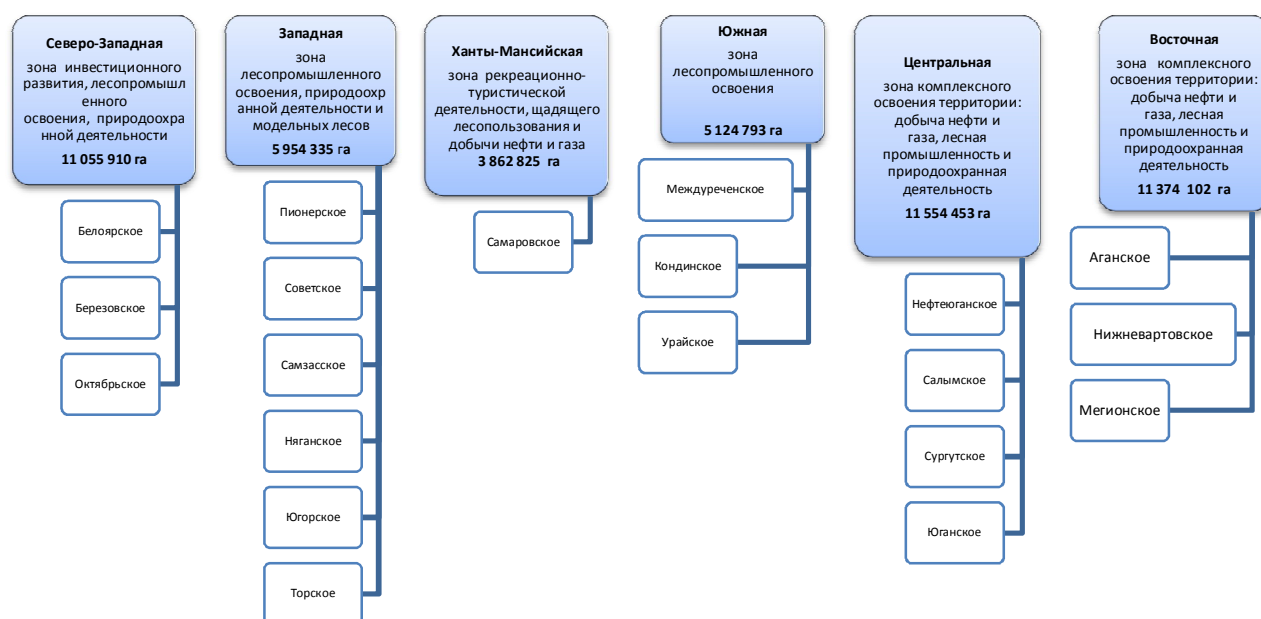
Северо-Западная
зона инвестиционного развития, лесопромышленного освоения, природоохранной деятельности
11 055 910 га

Белоярское

Березовское

Октябрьское

Западная
зона лесопромышленного освоения, природоохранной деятельности и модельных лесов
5 954 335 га

Пионерское

Советское

Самзасское

Няганское

Югорское

Торское

Ханты-Мансийская
зона рекреационно-туристической деятельности, щадящего лесопользования и добычи нефти и газа
3 862 825 га

Самаровское

Южная
зона лесопромышленного освоения
5 124 793 га

Междуреченское

Кондинское

Урайское

Центральная
зона комплексного освоения территории: добыча нефти и газа, лесная промышленность и природоохранная деятельность
11 554 453 га

Нефтеюганское

Салымское

Сургутское

Юганское

Восточная
зона комплексного освоения территории: добыча нефти и газа, лесная промышленность и природоохранная деятельность
11 374 102 га

Аганское

Нижневартовское

Мегионское